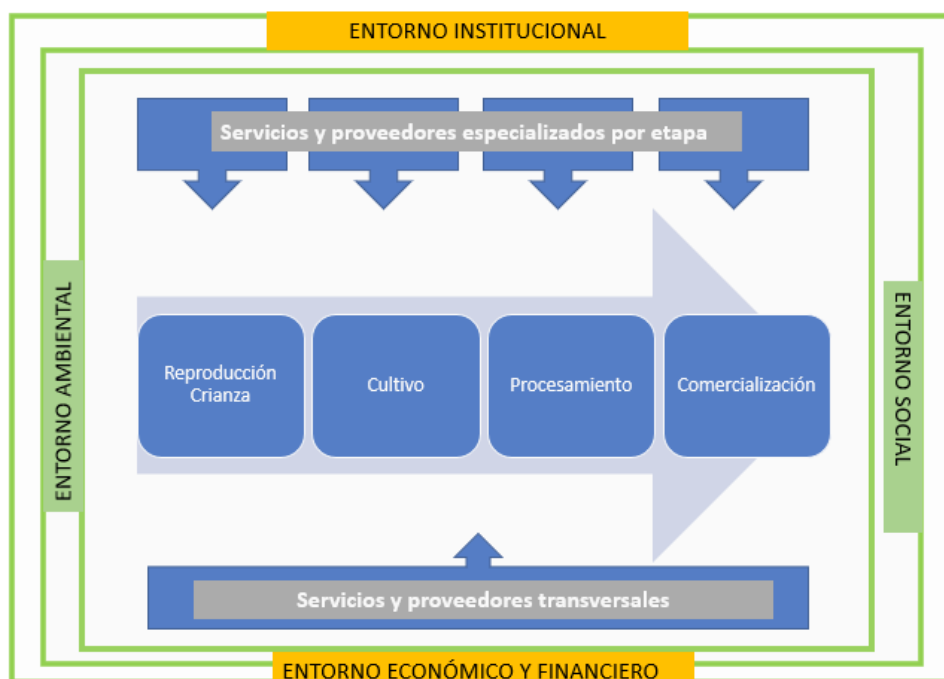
ENTORNO INSTITUCIONAL

Servicios y proveedores especializados por etapa

ENTORNO AMBIENTAL

Reproducción Crianza

Cultivo

Procesamiento

Comercialización

ENTORNO SOCIAL

Servicios y proveedores transversales

ENTORNO ECONÓMICO Y FINANCIERO